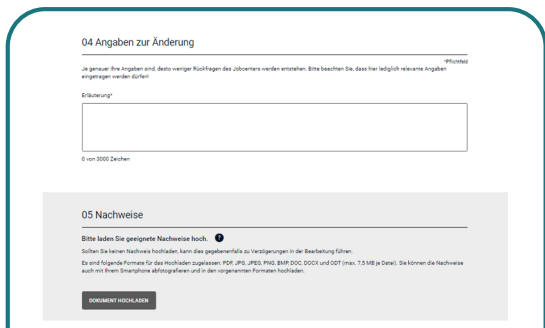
04 Angaben zur Änderung

*Pflichtfeld

Je genauer Ihre Angaben sind, desto weniger Rückfragen des Jobcenters werden entstehen. Bitte beachten Sie, dass hier lediglich relevante Angaben eingetragen werden dürfen!

Erläuterung*

0 von 3000 Zeichen

05 Nachweise

Bitte laden Sie geeignete Nachweise hoch.

Sollten Sie keinen Nachweis hochladen, kann dies gegebenenfalls zu Verzögerungen in der Bearbeitung führen.

Es sind folgende Formate für das Hochladen zugelassen: PDF, JPG, JPEG, PNG, BMP, DOC, DOCX und ODT (max. 7.5 MB je Datei). Sie können die Nachweise auch mit Ihrem Smartphone abfotografieren und in den vorgenannten Formaten hochladen.

DOKUMENT HOCHLADEN